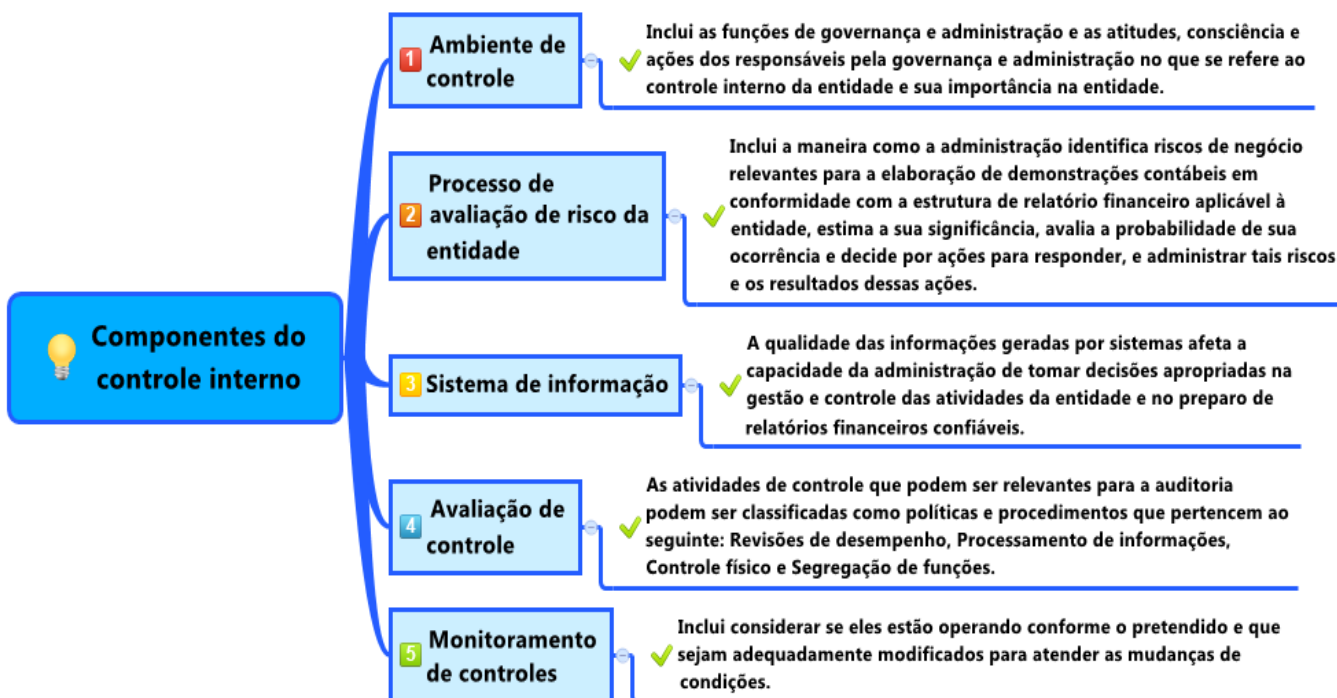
Componentes do controle interno

1 Ambiente de controle

Inclui as funções de governança e administração e as atitudes, consciência e ações dos responsáveis pela governança e administração no que se refere ao controle interno da entidade e sua importância na entidade.

2 Processo de avaliação de risco da entidade

Inclui a maneira como a administração identifica riscos de negócio relevantes para a elaboração de demonstrações contábeis em conformidade com a estrutura de relatório financeiro aplicável à entidade, estima a sua significância, avalia a probabilidade de sua ocorrência e decide por ações para responder, e administrar tais riscos e os resultados dessas ações.

3 Sistema de informação

A qualidade das informações geradas por sistemas afeta a capacidade da administração de tomar decisões apropriadas na gestão e controle das atividades da entidade e no preparo de relatórios financeiros confiáveis.

4 Avaliação de controle

As atividades de controle que podem ser relevantes para a auditoria podem ser classificadas como políticas e procedimentos que pertencem ao seguinte: Revisões de desempenho, Processamento de informações, Controle físico e Segregação de funções.

5 Monitoramento de controles

Inclui considerar se eles estão operando conforme o pretendido e que sejam adequadamente modificados para atender as mudanças de condições.